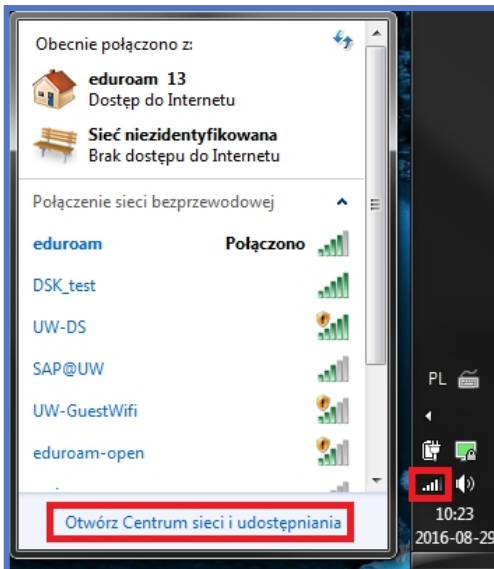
Obecnie połączono z:

eduroam 13
Dostęp do Internetu

Sieć niezidentyfikowana
Brak dostępu do Internetu

Połączenie sieci bezprzewodowej

eduroam Połączono

DSK_test

UW-DS

SAP@UW

UW-GuestWifi

eduroam-open

Otwórz Centrum sieci i udostępniania

PL

10:23
2016-08-29